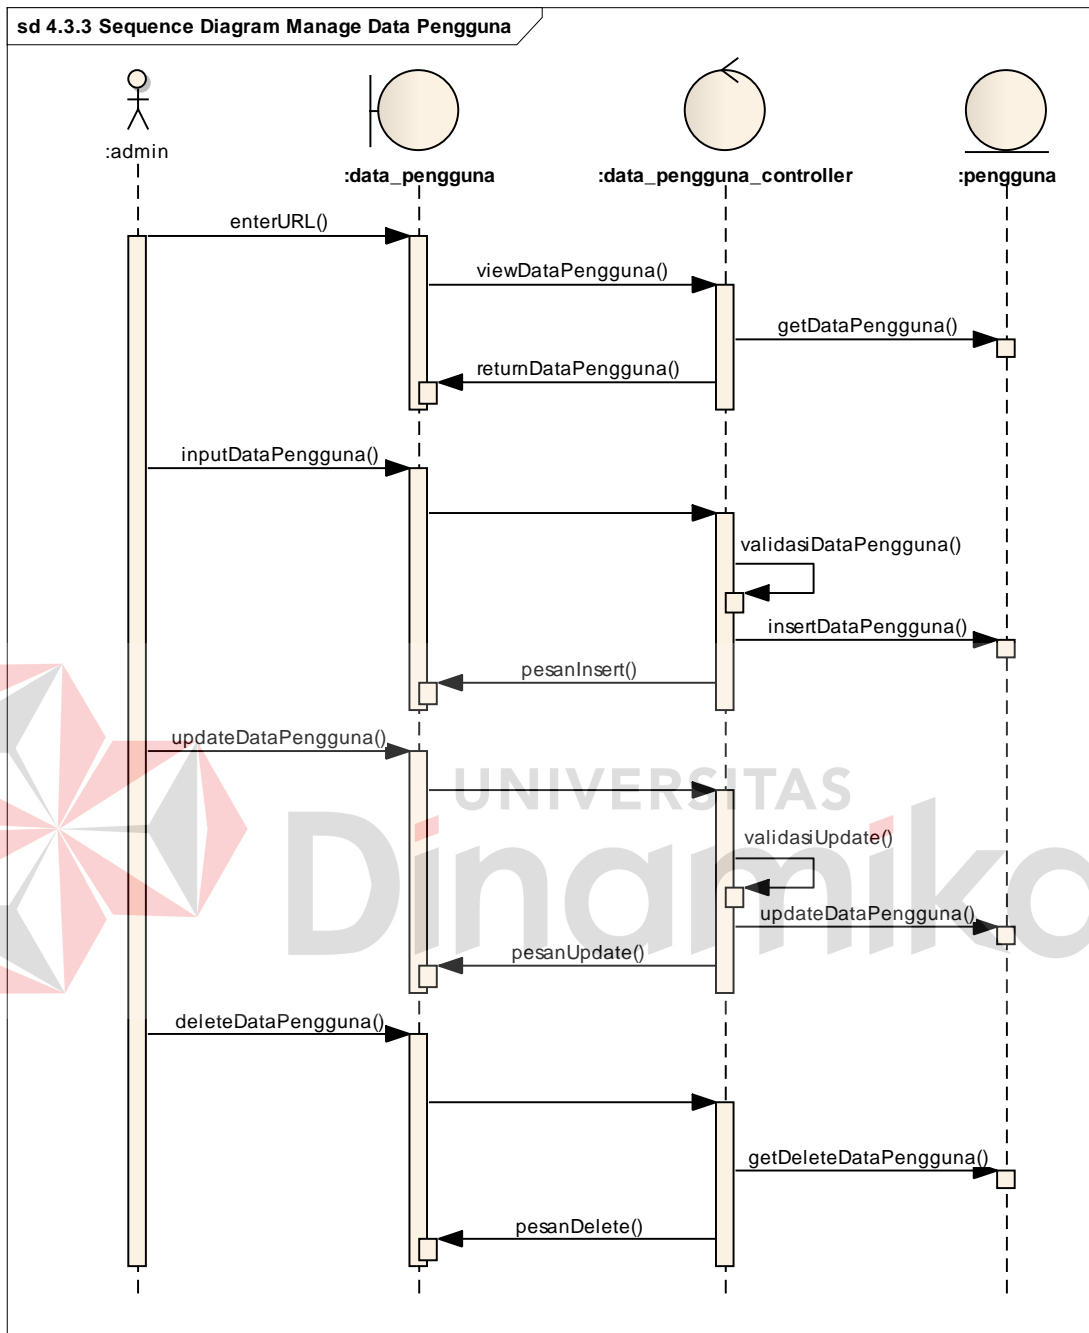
sd 4.3.3 Sequence Diagram Manage Data Pengguna

:admin

:data_pengguna

:data_pengguna_controller

:pengguna

enterURL()

viewDataPengguna()

getDataPengguna()

returnDataPengguna()

inputDataPengguna()

validasiDataPengguna()

insertDataPengguna()

pesanInsert()

updateDataPengguna()

validasiUpdate()

updateDataPengguna()

pesanUpdate()

deleteDataPengguna()

getDeleteDataPengguna()

pesanDelete()

UNIVERSITAS

Dinamika